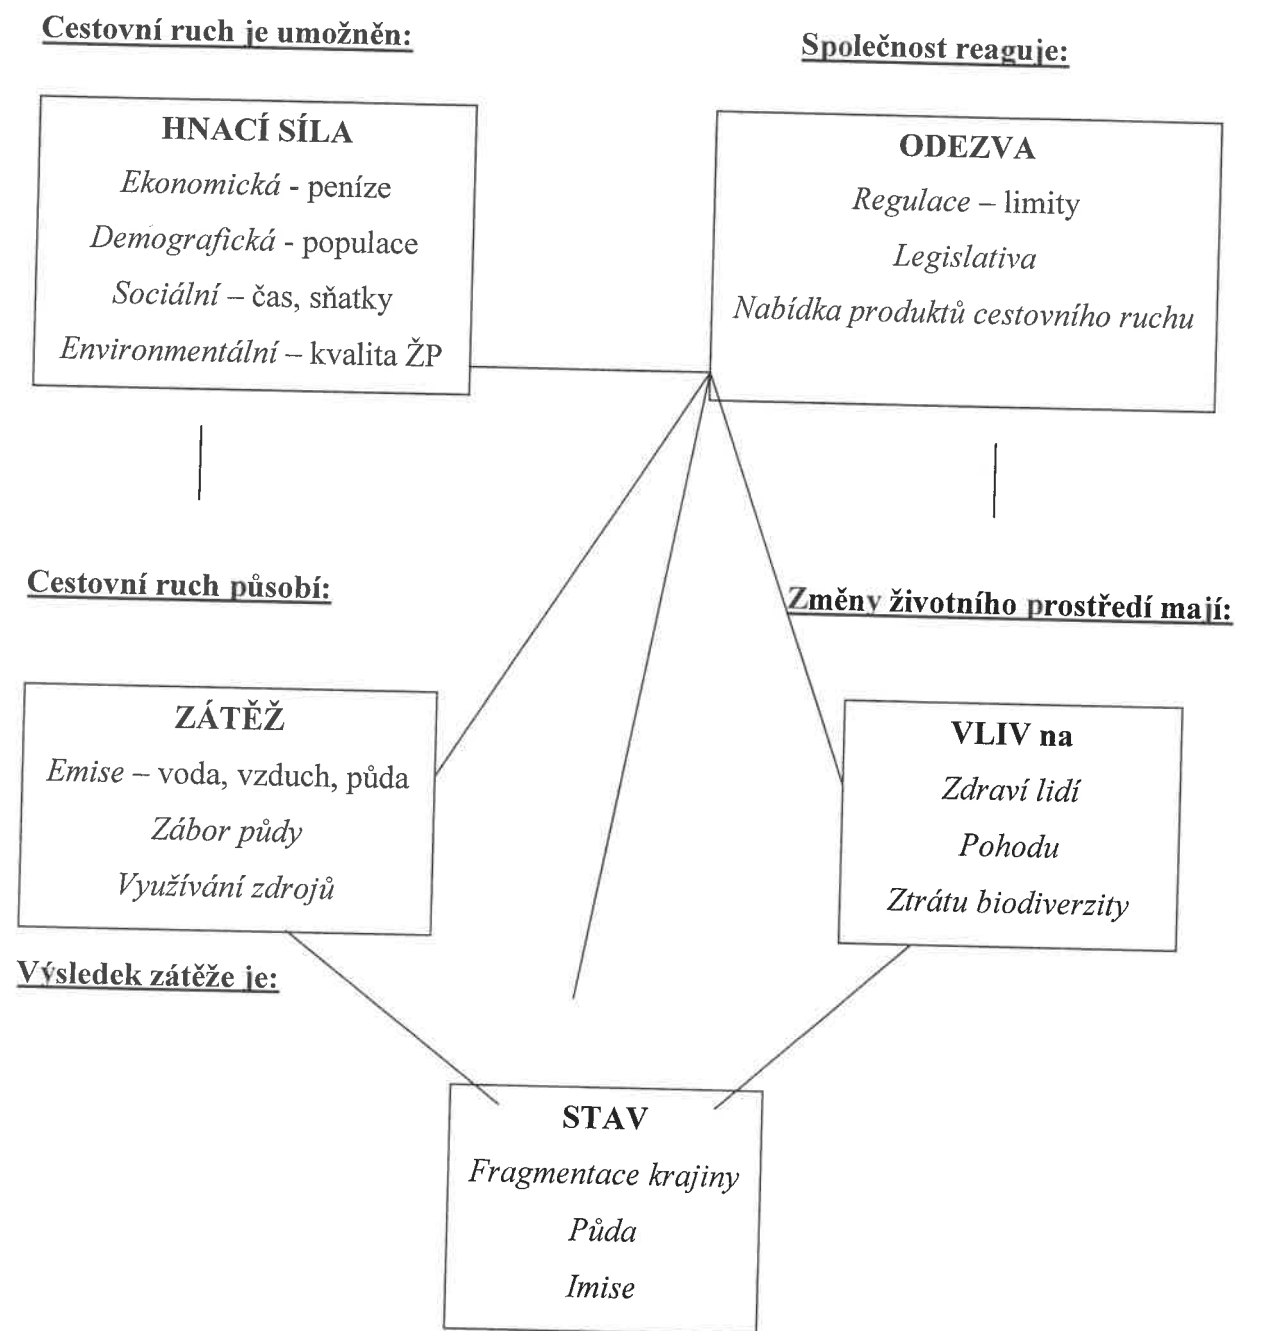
Cestovní ruch je umožněn:

Společnost reaguje:

HNACÍ SÍLA

Ekonomická - peníze

Demografická - populace

Sociální – čas, sňatky

Environmentální – kvalita ŽP

ODEZVA

Regulace – limity

Legislativa

Nabídka produktů cestovního ruchu

Cestovní ruch působí:

Změny životního prostředí mají:

ZÁTĚŽ

Emise – voda, vzduch, půda

Zábor půdy

Využívání zdrojů

VLIV na

Zdraví lidí

Pohodu

Ztrátu biodiverzity

Výsledek zátěže je:

STAV

Fragmentace krajiny

Půda

Imise